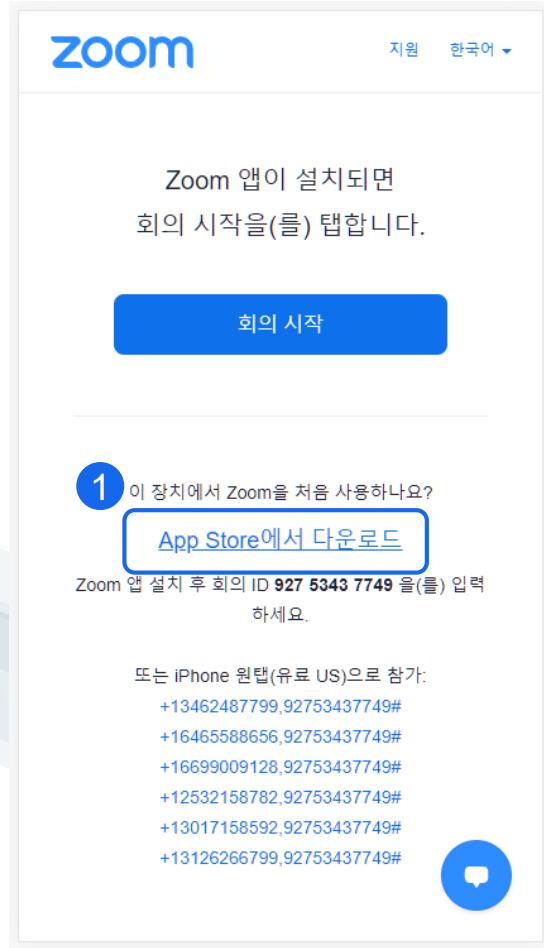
zoom

지원 한국어

Zoom 앱이 설치되면
회의 시작을(를) 탭합니다.

회의 시작

1 이 장치에서 Zoom을 처음 사용하나요?

App Store에서 다운로드

Zoom 앱 설치 후 회의 ID **927 5343 7749** 을(를) 입력하세요.

또는 iPhone 원탭(유료 US)으로 참가:
+13462487799,92753437749#
+16465588656,92753437749#
+16699009128,92753437749#
+12532158782,92753437749#
+13017158592,92753437749#
+13126266799,92753437749#